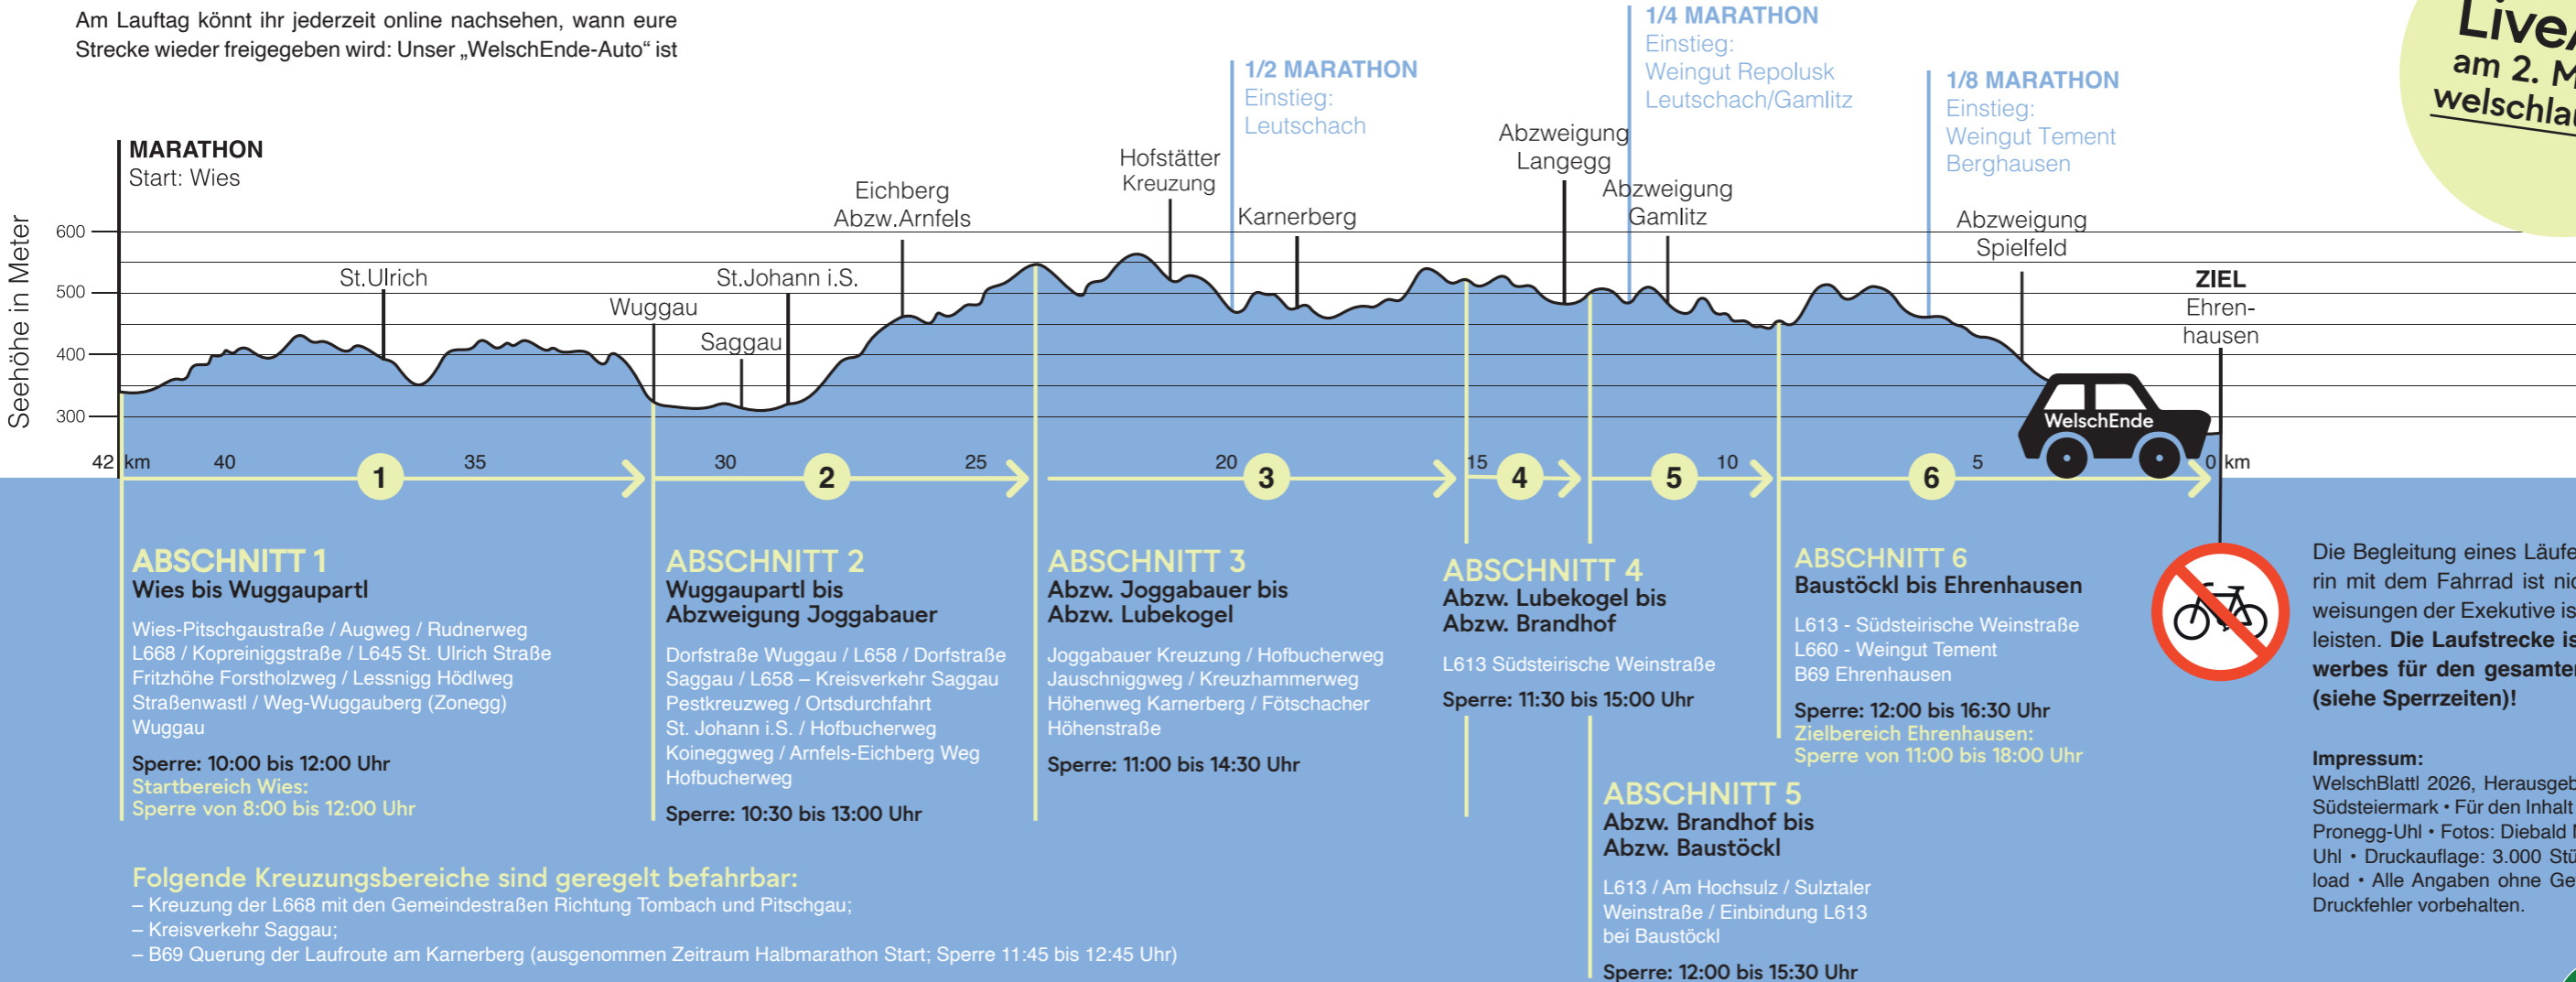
Am Lauftag könnt ihr jederzeit online nachsehen, wann eure Strecke wieder freigegeben wird: Unser „WelschEnde-Auto“ ist

Live
am 2. M
welschla

MARATHON
Start: Wies

1/2 MARATHON
Einstieg:
Leutschach

1/4 MARATHON
Einstieg:
Weingut Repolusk
Leutschach/Gamlitz

1/8 MARATHON
Einstieg:
Weingut Tement
Berghausen

Seehöhe in Meter
600
500
400
300

St.Ulrich
Wuggau
Saggau
St.Johann i.S.
Eichberg Abzw.Arnfels
Hofstätter Kreuzung
Karnerberg
Abzweigung Langegg
Abzweigung Gamlitz
Abzweigung Spielfeld
ZIEL
Ehrenhausen

WelschEnde

42 km 40 1 35 30 2 25 20 3 15 4 5 10 6 5 0 km

ABSCHNITT 1
Wies bis Wuggaupartl
Wies-Pitschgaustraße / Augweg / Rudnerweg L668 / Kopreiniggstraße / L645 St. Ulrich Straße Fritzhöhe Forstholzweg / Lessnigg Hödlweg Straßenwastl / Weg-Wuggauberg (Zonegg) Wuggau
Sperre: 10:00 bis 12:00 Uhr
Startbereich Wies:
Sperre von 8:00 bis 12:00 Uhr

ABSCHNITT 2
Wuggaupartl bis Abzweigung Joggabauer
Dorfstraße Wuggau / L658 / Dorfstraße Saggau / L658 – Kreisverkehr Saggau Pestkreuzweg / Ortsdurchfahrt St. Johann i.S. / Hofbucherweg Koineggweg / Arnfels-Eichberg Weg Hofbucherweg
Sperre: 10:30 bis 13:00 Uhr

ABSCHNITT 3
Abzw. Joggabauer bis Abzw. Lubekogel
Joggabauer Kreuzung / Hofbucherweg Jauschniggweg / Kreuzhammerweg Höhenweg Karnerberg / Fötschacher Höhenstraße
Sperre: 11:00 bis 14:30 Uhr

ABSCHNITT 4
Abzw. Lubekogel bis Abzw. Brandhof
L613 Südsteirische Weinstraße
Sperre: 11:30 bis 15:00 Uhr

ABSCHNITT 5
Abzw. Brandhof bis Abzw. Baustöckl
L613 / Am Hochsulz / Sulztaler Weinstraße / Einbindung L613 bei Baustöckl
Sperre: 12:00 bis 15:30 Uhr

ABSCHNITT 6
Baustöckl bis Ehrenhausen
L613 - Südsteirische Weinstraße
L660 - Weingut Tement
B69 Ehrenhausen
Sperre: 12:00 bis 16:30 Uhr
Zielbereich Ehrenhausen:
Sperre von 11:00 bis 18:00 Uhr

Die Begleitung eines Läufe rin mit dem Fahrrad ist nic weisungen der Exekutive is leisten. Die Laufstrecke is werbes für den gesamten (siehe Sperrzeiten)!

Impressum:
WelschBlattl 2026, Herausgeb Südsteiermark • Für den Inhalt Pronegg-Uhl • Fotos: Diebald Uhl • Druckauflage: 3.000 Stü load • Alle Angaben ohne Ge Druckfehler vorbehalten.

Folgende Kreuzungsbereiche sind geregelt befahrbar:
– Kreuzung der L668 mit den Gemeindestraßen Richtung Tombach und Pitschgau;
– Kreisverkehr Saggau;
– B69 Querung der Laufroute am Karnerberg (ausgenommen Zeitraum Halbmarathon Start; Sperre 11:45 bis 12:45 Uhr)